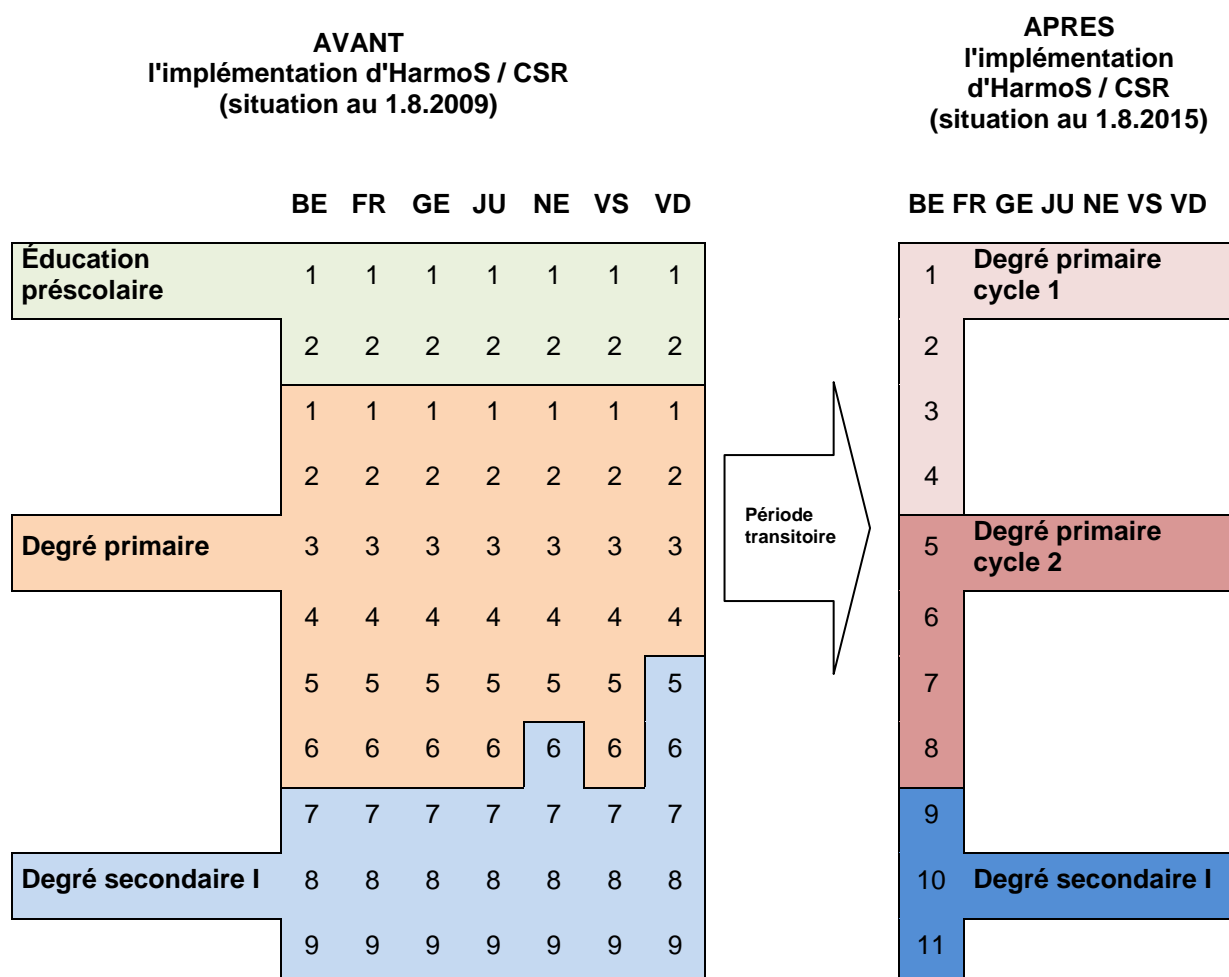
AVANT
l'implémentation d'HarmoS / CSR
(situation au 1.8.2009)

APRES
l'implémentation
d'HarmoS / CSR
(situation au 1.8.2015)

| | BE | FR | GE | JU | NE | VS | VD |
|---|---|---|---|---|---|---|---|
| Éducation préscolaire | 1 | 1 | 1 | 1 | 1 | 1 | 1 |
| | 2 | 2 | 2 | 2 | 2 | 2 | 2 |
| | 1 | 1 | 1 | 1 | 1 | 1 | 1 |
| | 2 | 2 | 2 | 2 | 2 | 2 | 2 |
| Degré primaire | 3 | 3 | 3 | 3 | 3 | 3 | 3 |
| | 4 | 4 | 4 | 4 | 4 | 4 | 4 |
| | 5 | 5 | 5 | 5 | 5 | 5 | 5 |
| | 6 | 6 | 6 | 6 | 6 | 6 | 6 |
| | 7 | 7 | 7 | 7 | 7 | 7 | 7 |
| Degré secondaire I | 8 | 8 | 8 | 8 | 8 | 8 | 8 |
| | 9 | 9 | 9 | 9 | 9 | 9 | 9 |

Période transitoire

BE FR GE JU NE VS VD

| | |
|---|---|
| 1 | Degré primaire cycle 1 |
| 2 | |
| 3 | |
| 4 | |
| 5 | Degré primaire cycle 2 |
| 6 | |
| 7 | |
| 8 | |
| 9 | |
| 10 | Degré secondaire I |
| 11 | |